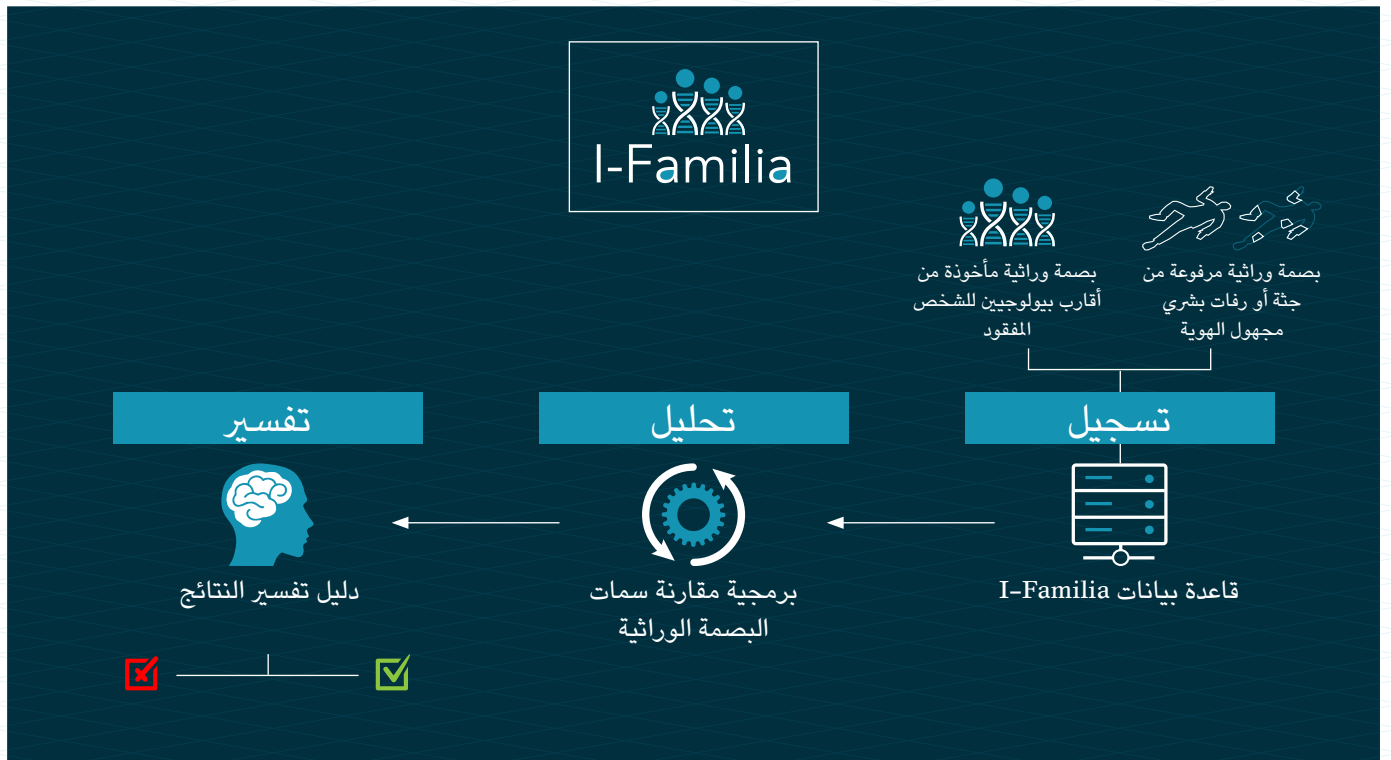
I-Familia

بصمة وراثية مأخوذة من أقارب بيولوجيين للشخص المفقود

بصمة وراثية مرفوعة من جثة أو رفات بشري مجهول الهوية

تسجيل

تحليل

تفسير

قاعدة بيانات I-Familia

برمجية مقارنة سمات البصمة الوراثية

دليل تفسير النتائج